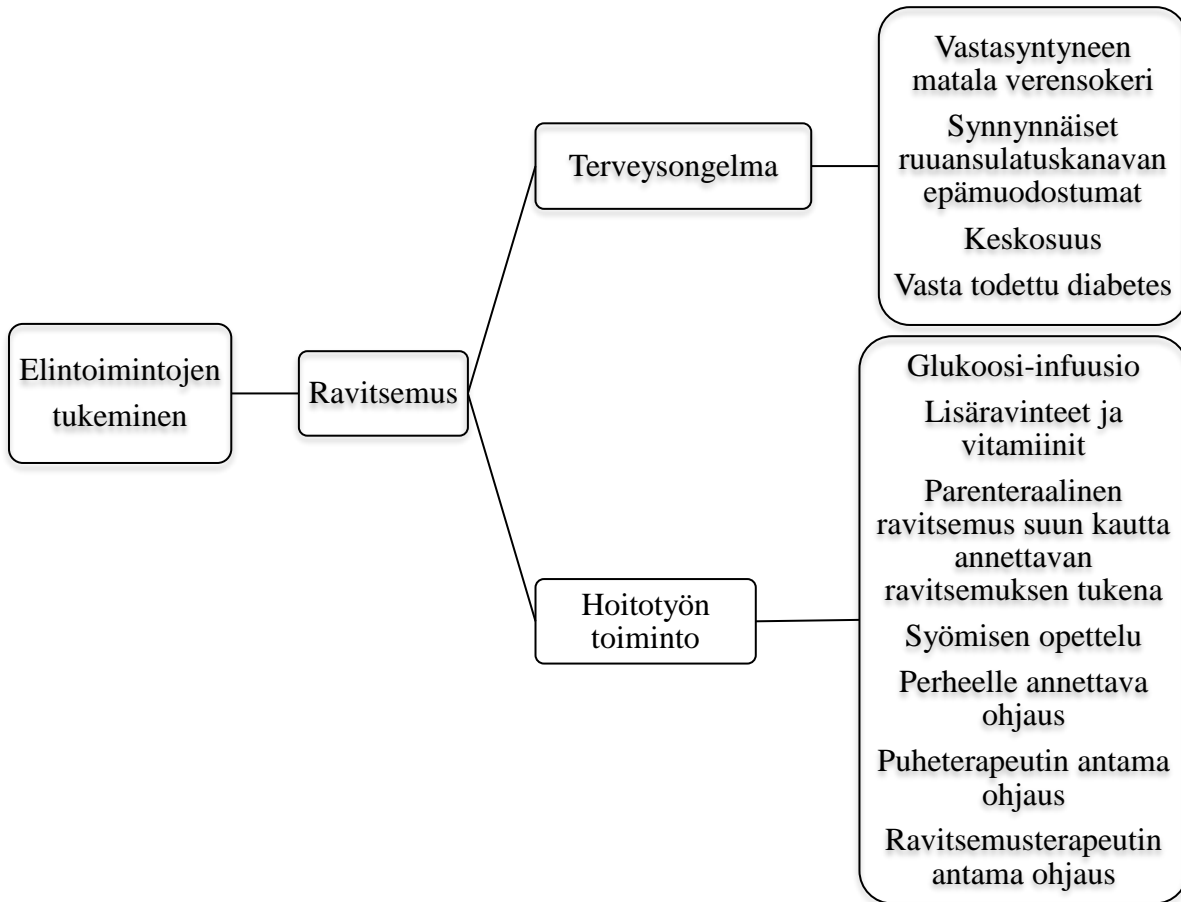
Elintoimintojen tukeminen

Ravitsemus

Terveysongelma

Vastasyntyneen matala verensokeri

Synnynnäiset ruuansulatuskanavan epämuodostumat

Keskosuus

Vasta todettu diabetes

Hoitotyön toiminto

Glukoosi-infuusio

Lisäravinteet ja vitamiinit

Parenteraalinen ravitsemus suun kautta annettavan ravitsemuksen tukena

Syömisen opettelu

Perheelle annettava ohjaus

Puheterapeutin antama ohjaus

Ravitsemusterapeutin antama ohjaus